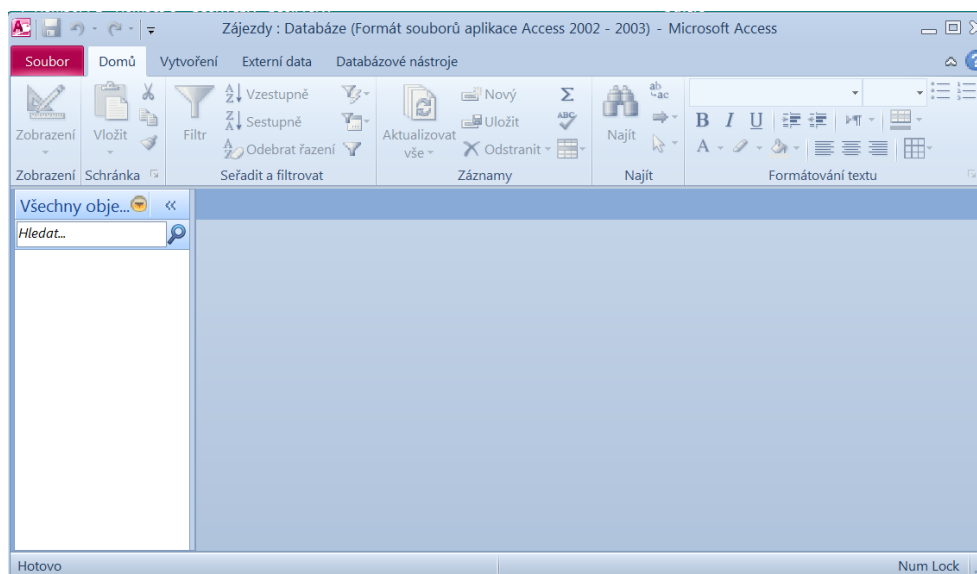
Zájezdy : Databáze (Formát souborů aplikace Access 2002 - 2003) - Microsoft Access

Soubor
Domů
Vytvoření
Externí data
Databázové nástroje

Zobrazení
Vložit
Filtr
Vzestupně
Sestupně
Odebrat řazení
Aktualizovat vše
Nový
Uložit
Odstranit
Najít

Zobrazení
Schránka
Seřadit a filtrovat
Záznamy
Najít
Formátování textu

Všechny obje...
Hledat...

Hotovo
Num Lock